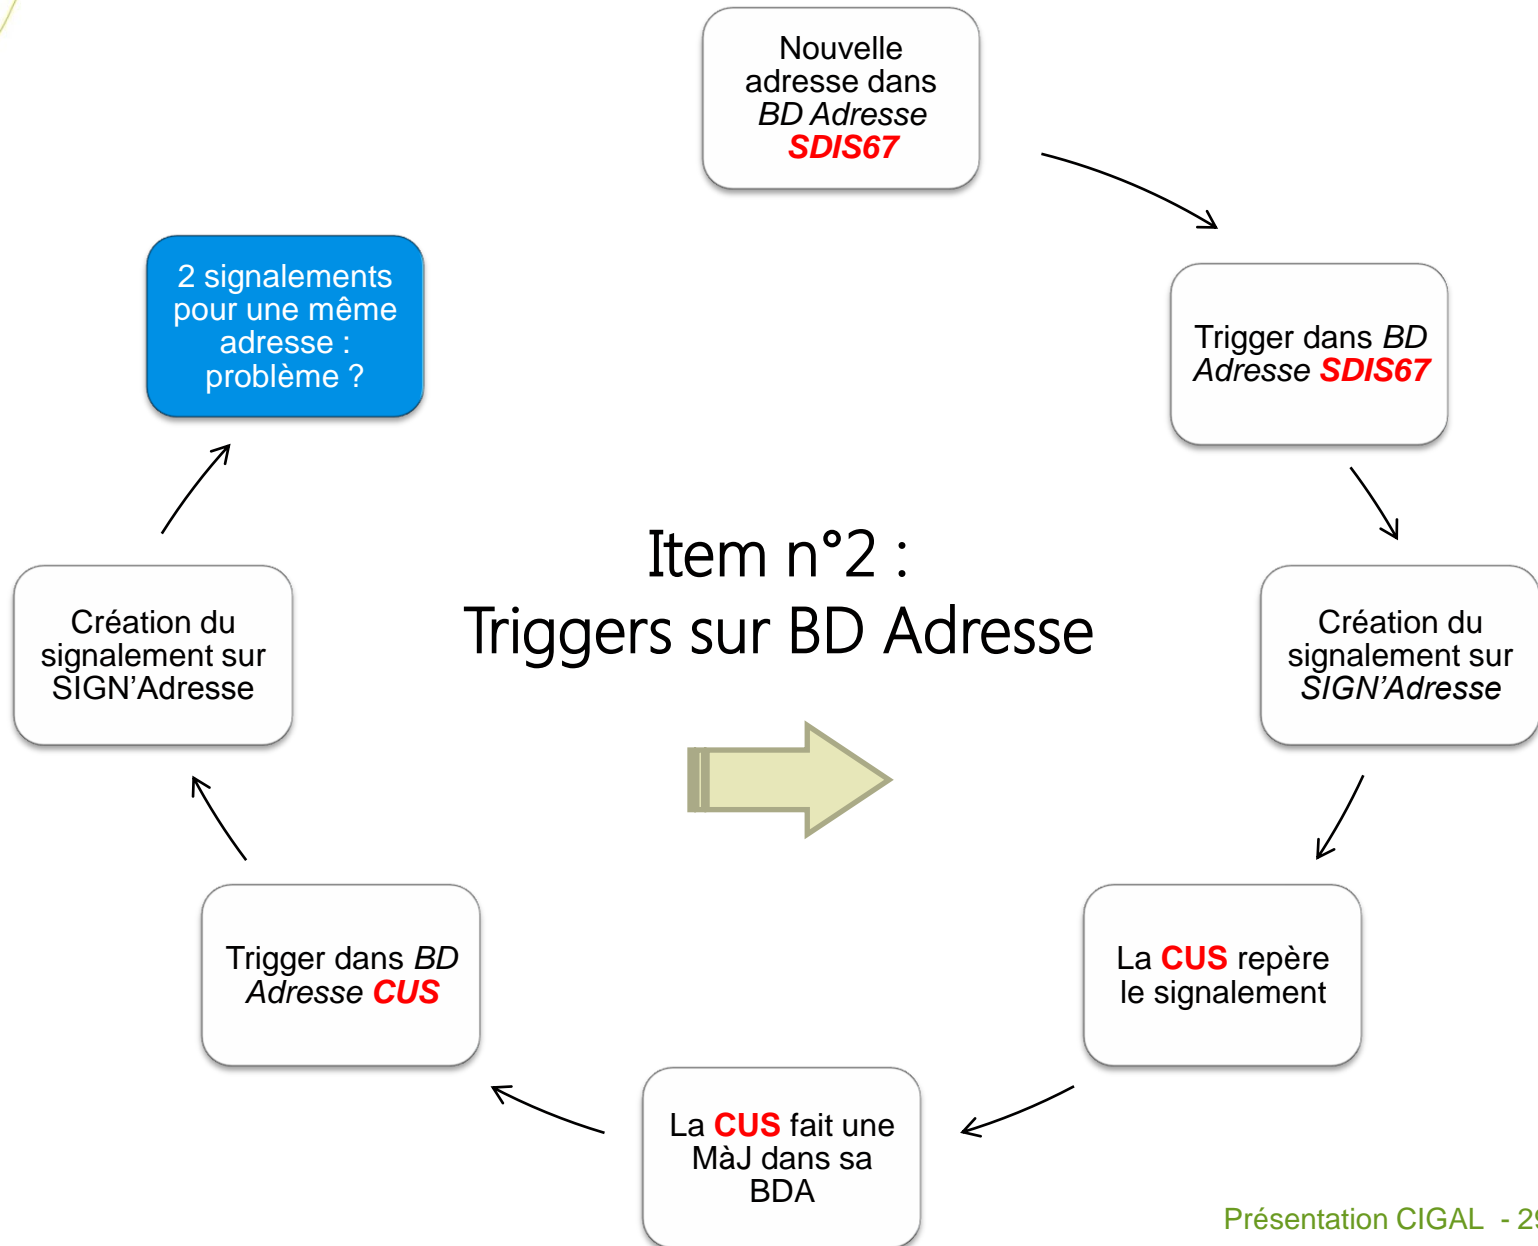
Nouvelle adresse dans BD Adresse SDIS67

Trigger dans BD Adresse SDIS67

Création du signalement sur SIGN'Adresse

La CUS repère le signalement

La CUS fait une MàJ dans sa BDA

Trigger dans BD Adresse CUS

Création du signalement sur SIGN'Adresse

2 signalements pour une même adresse : problème ?

Item n°2 :
Triggers sur BD Adresse

Présentation CIGAL - 2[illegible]